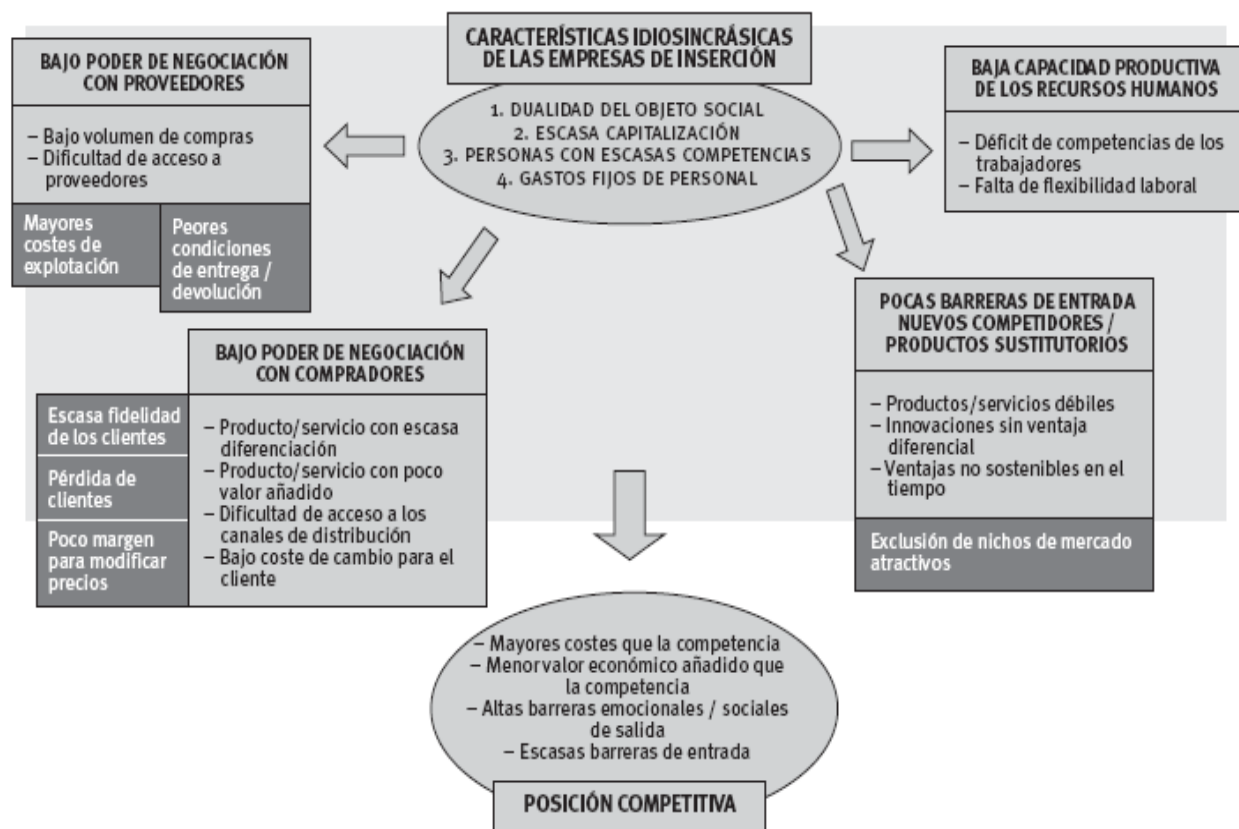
CARACTERÍSTICAS IDIOSINCRÁSICAS DE LAS EMPRESAS DE INSERCIÓN

1. DUALIDAD DEL OBJETO SOCIAL
2. ESCASA CAPITALIZACIÓN
3. PERSONAS CON ESCASAS COMPETENCIAS
4. GASTOS FIJOS DE PERSONAL

BAJO PODER DE NEGOCIACIÓN CON PROVEEDORES

– Bajo volumen de compras
– Dificultad de acceso a proveedores

Mayores costes de explotación

Peores condiciones de entrega / devolución

BAJA CAPACIDAD PRODUCTIVA DE LOS RECURSOS HUMANOS

– Déficit de competencias de los trabajadores
– Falta de flexibilidad laboral

BAJO PODER DE NEGOCIACIÓN CON COMPRADORES

Escasa fidelidad de los clientes

Pérdida de clientes

Poco margen para modificar precios

– Producto/servicio con escasa diferenciación
– Producto/servicio con poco valor añadido
– Dificultad de acceso a los canales de distribución
– Bajo coste de cambio para el cliente

POCAS BARRERAS DE ENTRADA NUEVOS COMPETIDORES / PRODUCTOS SUSTITUTORIOS

– Productos/servicios débiles
– Innovaciones sin ventaja diferencial
– Ventajas no sostenibles en el tiempo

Exclusión de nichos de mercado atractivos

– Mayores costes que la competencia
– Menorvalor económico añadido que la competencia
– Altas barreras emocionales / sociales de salida
– Escasas barreras de entrada

POSICIÓN COMPETITIVA